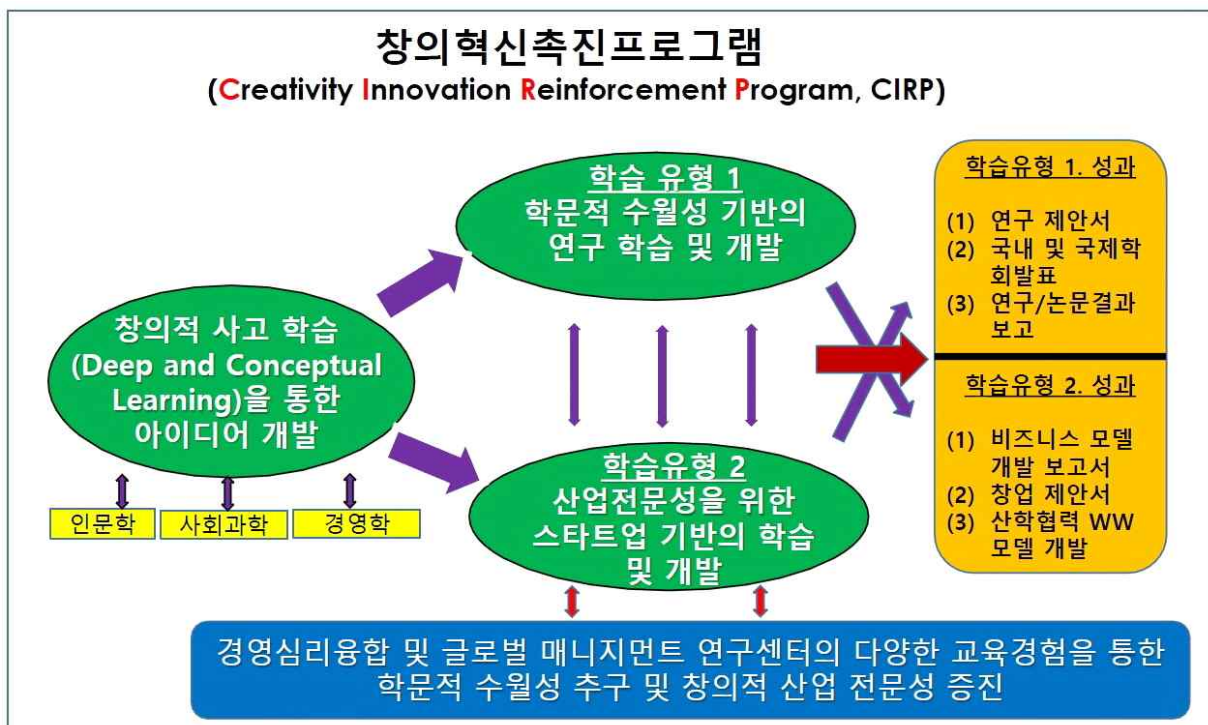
창의혁신촉진프로그램
(Creativity Innovation Reinforcement Program, CIRP)

창의적 사고 학습 (Deep and Conceptual Learning)을 통한 아이디어 개발

인문학

사회과학

경영학

학습 유형 1
학문적 수월성 기반의 연구 학습 및 개발

학습유형 2
산업전문성을 위한 스타트업 기반의 학습 및 개발

학습유형 1. 성과
(1) 연구 제안서
(2) 국내 및 국제학회발표
(3) 연구/논문결과 보고

학습유형 2. 성과
(1) 비즈니스 모델 개발 보고서
(2) 창업 제안서
(3) 산학협력 WW 모델 개발

경영심리융합 및 글로벌 매니지먼트 연구센터의 다양한 교육경험을 통한 학문적 수월성 추구 및 창의적 산업 전문성 증진